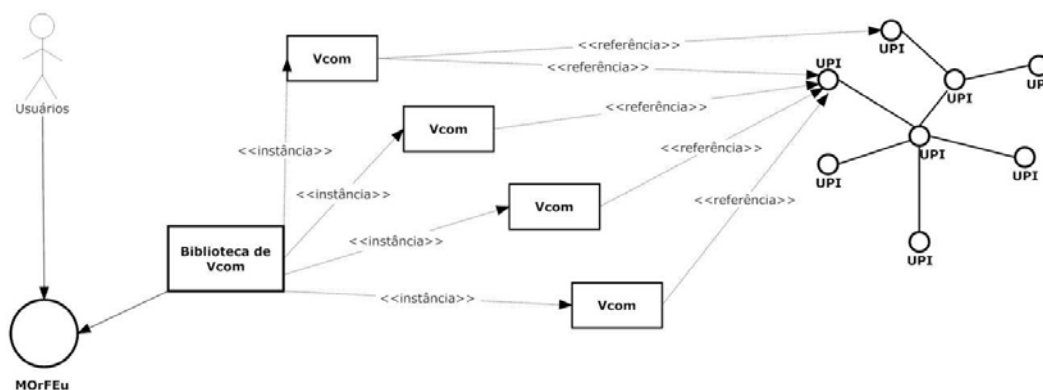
Usuários

Vcom

<<referência>>

<<referência>>

UPI

UPI

UPI

UP

Vcom

<<referência>>

<<instância>>

UPI

<<referência>>

UPI

UPI

<<instância>>

Vcom

<<referência>>

<<instância>>

Biblioteca de Vcom

UPI

<<instância>>

Vcom

MOrFEu